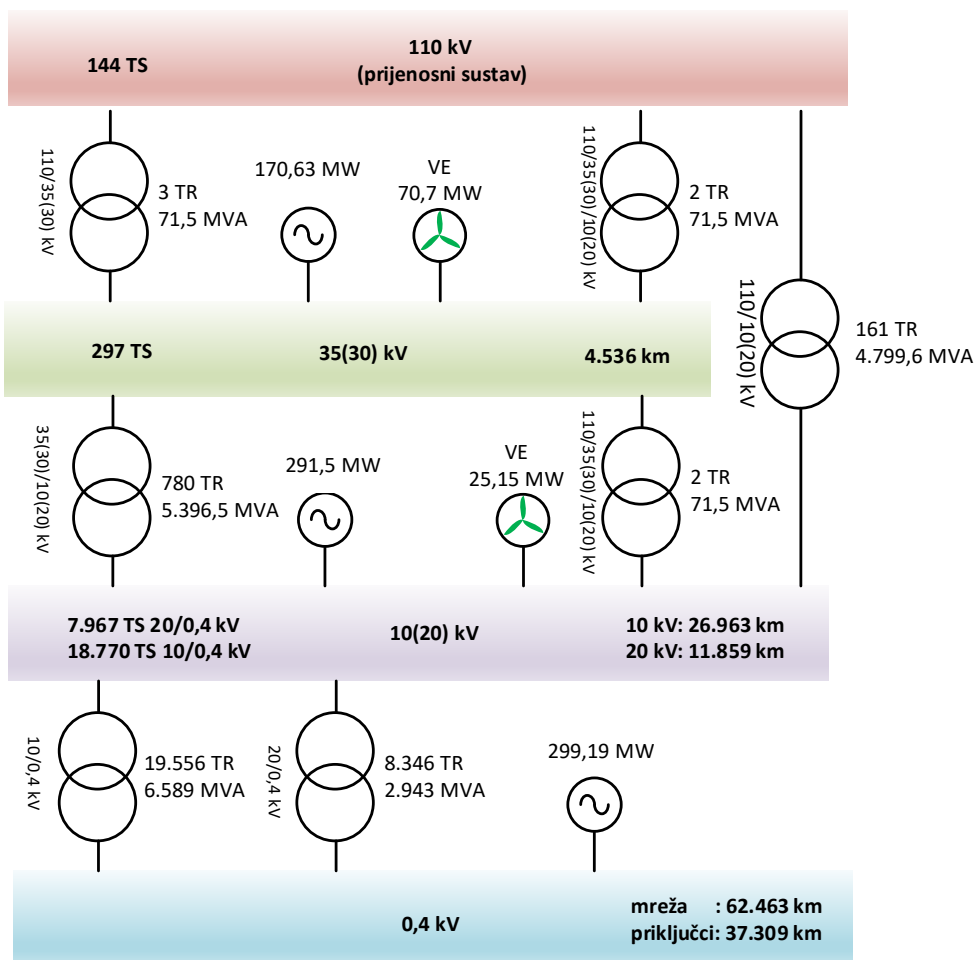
144 TS

110 kV
(prijenosni sustav)

110/35(30) kV

3 TR
71,5 MVA

170,63 MW

VE
70,7 MW

110/35(30)/10(20) kV

2 TR
71,5 MVA

110/10(20) kV

161 TR
4.799,6 MVA

297 TS

35(30) kV

4.536 km

35(30)/10(20) kV

780 TR
5.396,5 MVA

291,5 MW

VE
25,15 MW

110/35(30)/10(20) kV

2 TR
71,5 MVA

7.967 TS 20/0,4 kV
18.770 TS 10/0,4 kV

10(20) kV

10 kV: 26.963 km
20 kV: 11.859 km

10/0,4 kV

19.556 TR
6.589 MVA

20/0,4 kV

8.346 TR
2.943 MVA

299,19 MW

0,4 kV

mreža : 62.463 km
priključci: 37.309 km